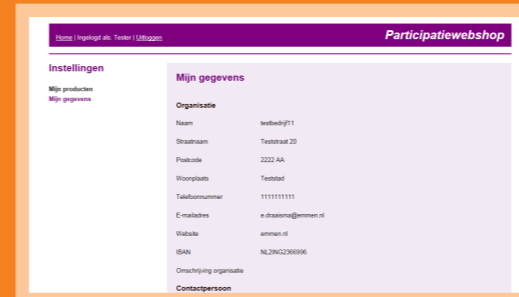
Home | Ingelogd als: Tester | Uitloggen

Participatiewebshop

Instellingen

Mijn producten
Mijn gegevens

Mijn gegevens

Organisatie

| | |
|---|---|
| Naam | testbedrijf11 |
| Straatnaam | Teststraat 20 |
| Postcode | 2222 AA |
| Woonplaats | Teststad |
| Telefoonnummer | 1111111111 |
| E-mailadres | e.draaisma@emmen.nl |
| Website | emmen.nl |
| IBAN | NL2ING2366996 |
| Omschrijving organisatie | |

Contactpersoon